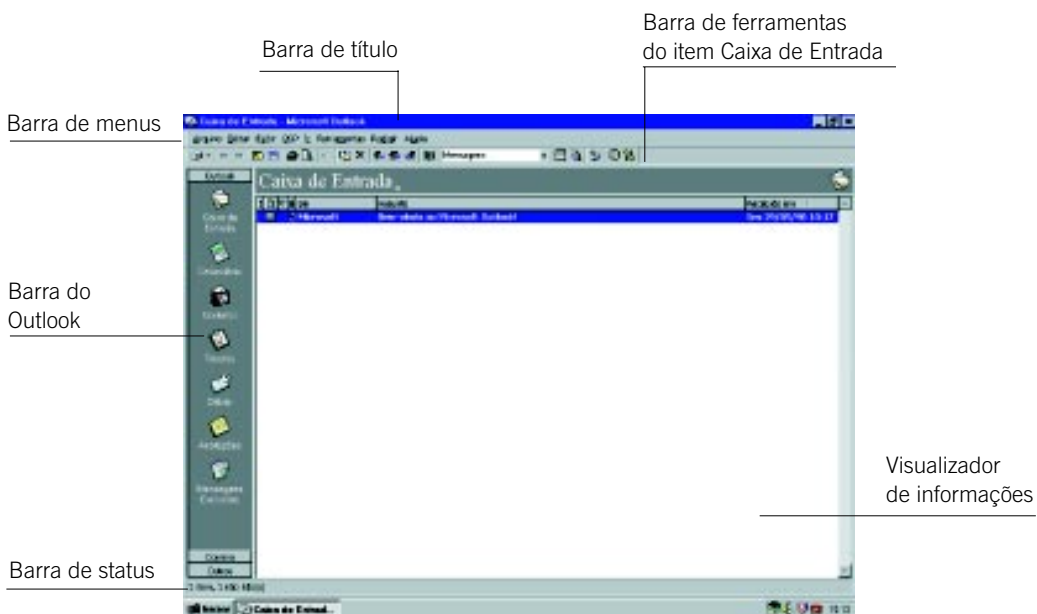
Barra de título

Barra de ferramentas do item Caixa de Entrada

Barra de menus

Caixa de Entrada - Microsoft Outlook

Arquivo Editar Exibir Ir Ferramentas Redigir Ajuda

Mensagens

Outlook

Caixa de Entrada

Caixa de Entrada

Calendário

Contatos

Tarefas

Diário

Anotações

Mensagens Excluídas

De

Assunto

Recebido em

Microsoft

Bem-vindo ao Microsoft Outlook!

Barra do Outlook

Visualizador de informações

Correio

Outros

Barra de status

1 item, 1 não lido

Iniciar

Caixa de Entrad...